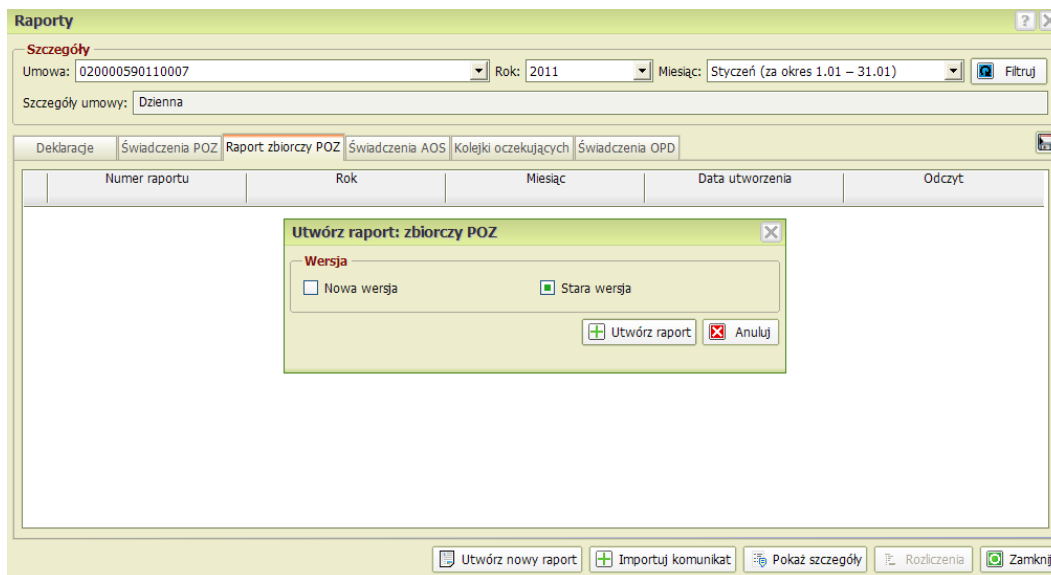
Raporty

Szczegóły

Umowa: 020000590110007

Rok: 2011

Miesiąc: Styczeń (za okres 1.01 – 31.01)

Filtruj

Szczegóły umowy: Dzienna

Deklaracje | Świadczenia POZ | Raport zbiorczy POZ | Świadczenia AOS | Kolejki oczekujących | Świadczenia OPD

| | Numer raportu | Rok | Miesiąc | Data utworzenia | Odczyt |
|---|---|---|---|---|---|

Utwórz raport: zbiorczy POZ

Wersja

Nowa wersja

Stara wersja

Utwórz raport

Anuluj

Utwórz nowy raport

Importuj komunikat

Pokaż szczegóły

Rozliczenia

Zamknij